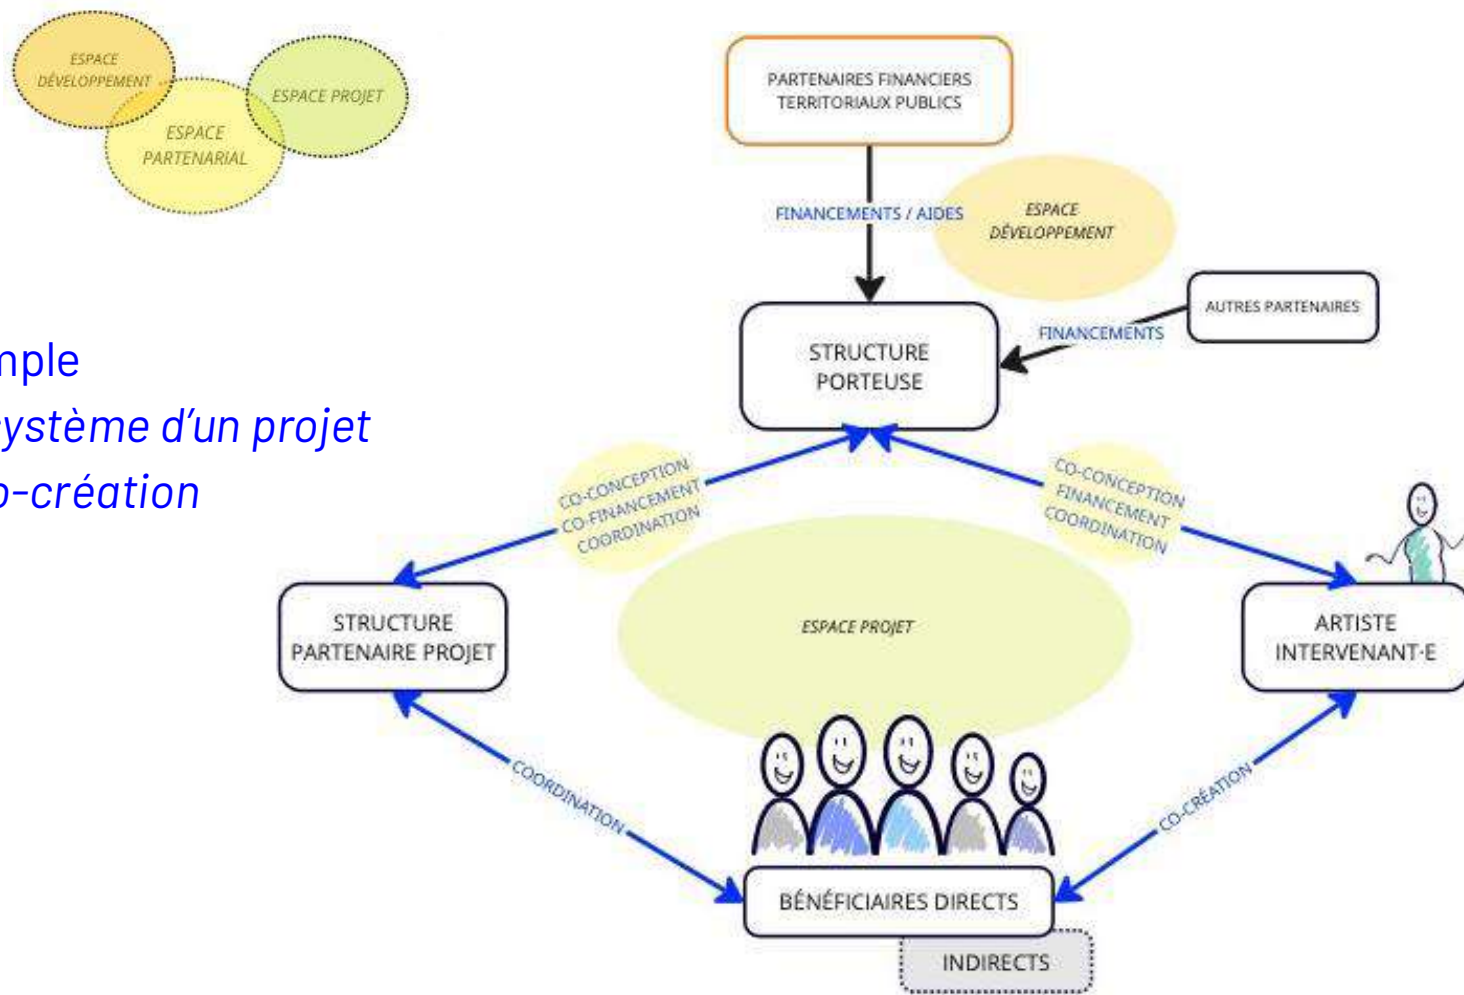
ESPACE DÉVELOPPEMENT

ESPACE PROJET

ESPACE PARTENARIAL

mple
ystème d'un projet
o-création

PARTENAIRES FINANCIERS TERRITORIAUX PUBLICS

FINANCEMENTS / AIDES

ESPACE DÉVELOPPEMENT

AUTRES PARTENAIRES

FINANCEMENTS

STRUCTURE PORTEUSE

CO-CONCEPTION CO-FINANCEMENT COORDINATION

CO-CONCEPTION FINANCEMENT COORDINATION

STRUCTURE PARTENAIRE PROJET

ESPACE PROJET

ARTISTE INTERVENANT·E

COORDINATION

CO-CRÉATION

BÉNÉFICIAIRES DIRECTS

INDIRECTS